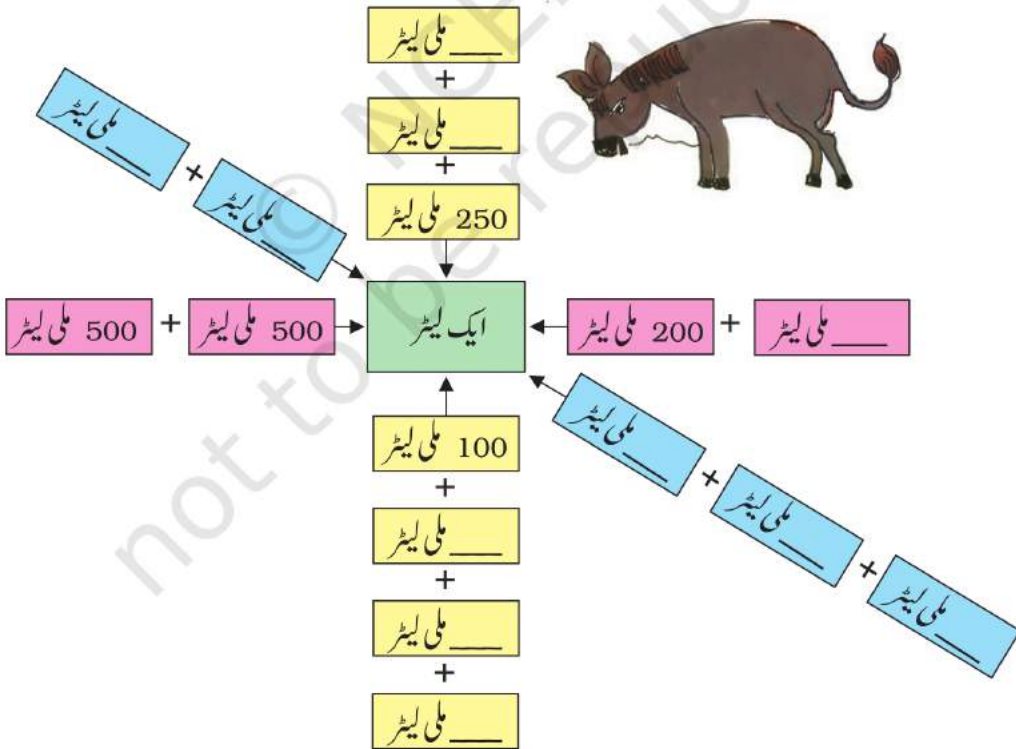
___ ملی لیٹر
+
___ ملی لیٹر
+
250 ملی لیٹر

___ ملی لیٹر + ___ ملی لیٹر

500 ملی لیٹر + 500 ملی لیٹر

ایک لیٹر

200 ملی لیٹر + ___ ملی لیٹر

100 ملی لیٹر
+
___ ملی لیٹر
+
___ ملی لیٹر
+
___ ملی لیٹر

___ ملی لیٹر + ___ ملی لیٹر + ___ ملی لیٹر

© NCERT not to be republished